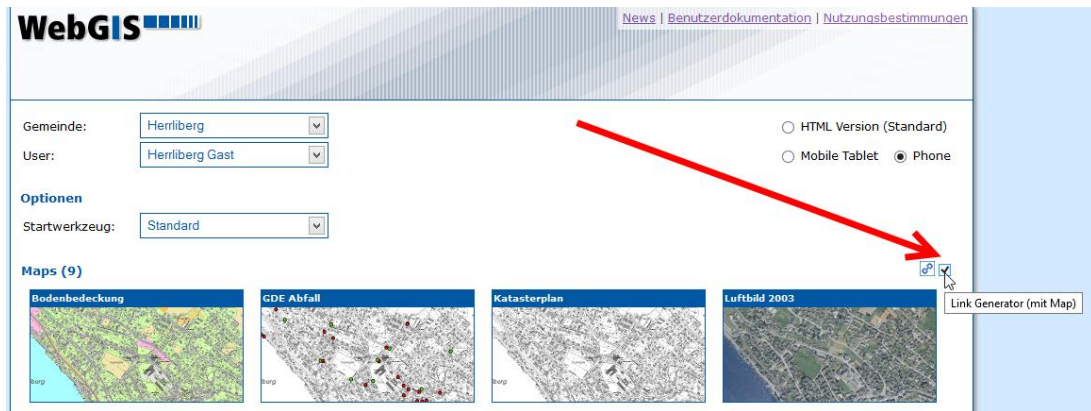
WebGIS

News | Benutzerdokumentation | Nutzungsbestimmungen

Gemeinde: Herrliberg

User: Herrliberg Gast

HTML Version (Standard)

Mobile Tablet Phone

Optionen

Startwerkzeug: Standard

Maps (9)

Link Generator (mit Map)

Bodenbedeckung

GDE Abfall

Katasterplan

Luftbild 2003

berg

berg

berg